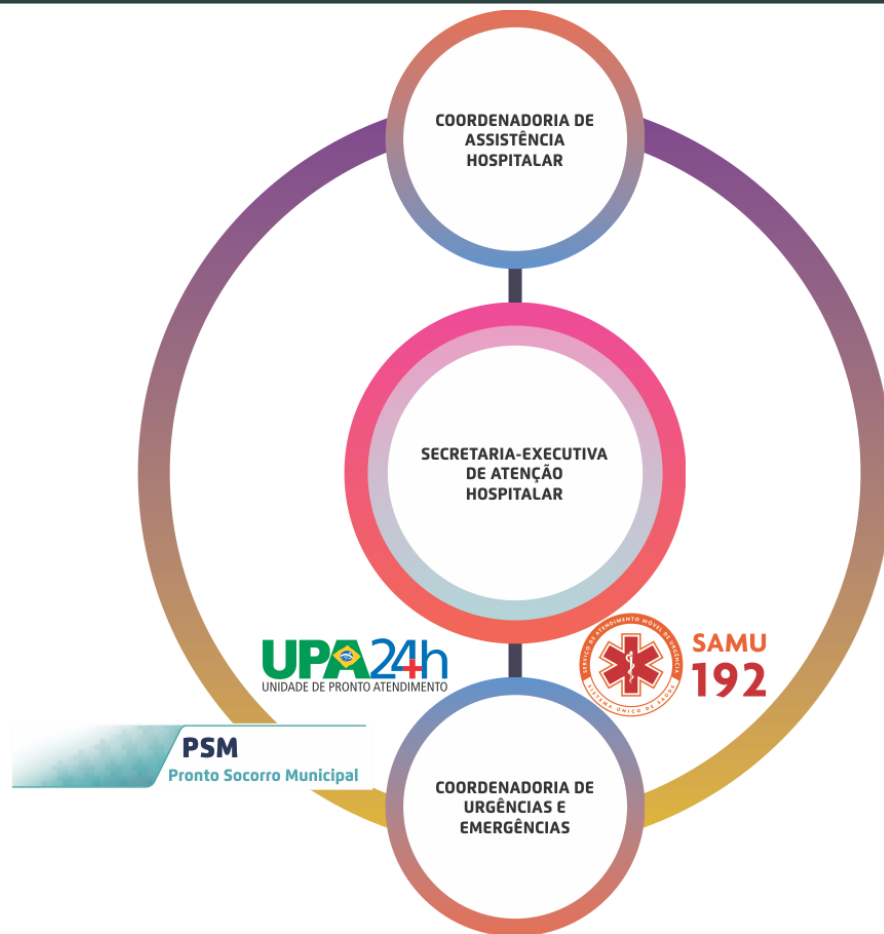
COORDENADORIA DE ASSISTÊNCIA HOSPITALAR

SECRETARIA-EXECUTIVA DE ATENÇÃO HOSPITALAR

UPA24h
UNIDADE DE PRONTO ATENDIMENTO

SERVIÇO DE ATENDIMENTO MÓVEL DE URGÊNCIA
SISTEMA ÚNICO DE SAÚDE
SAMU
192

PSM
Pronto Socorro Municipal

COORDENADORIA DE URGÊNCIAS E EMERGÊNCIAS